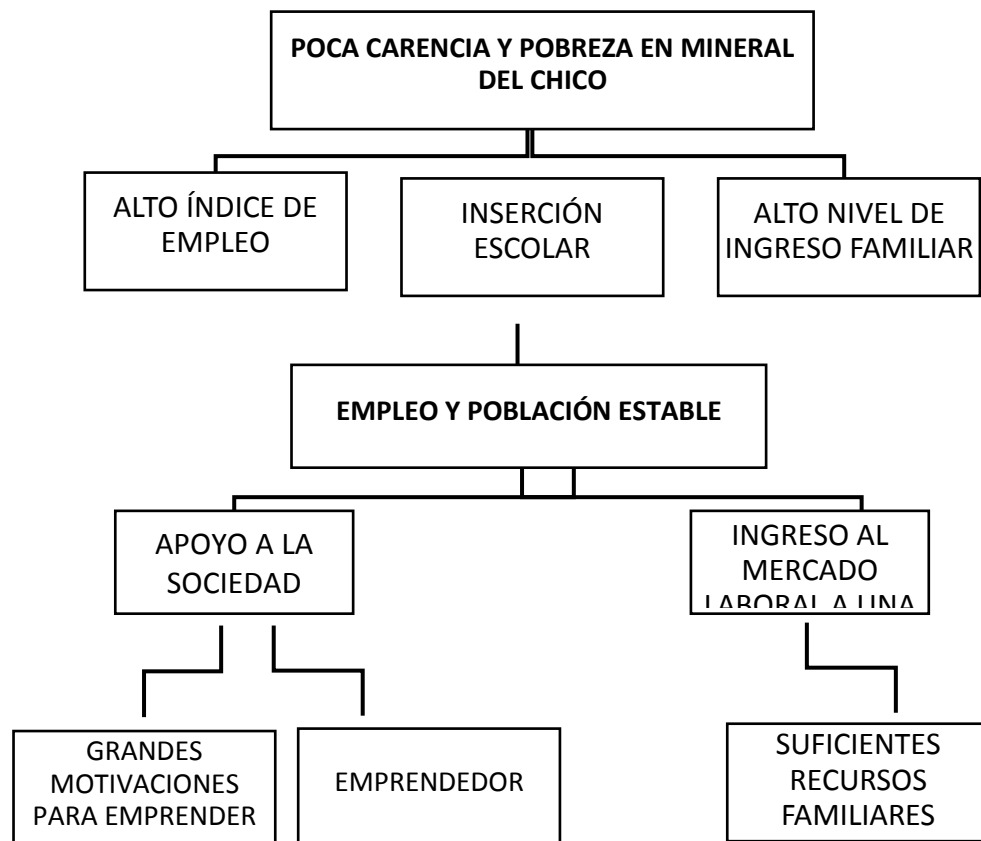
POCA CARENCIA Y POBREZA EN MINERAL DEL CHICO

ALTO ÍNDICE DE EMPLEO

INSERCIÓN ESCOLAR

ALTO NIVEL DE INGRESO FAMILIAR

EMPLEO Y POBLACIÓN ESTABLE

APOYO A LA SOCIEDAD

INGRESO AL MERCADO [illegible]

GRANDES MOTIVACIONES PARA EMPRENDER

EMPRENDEDOR

SUFICIENTES RECURSOS FAMILIARES